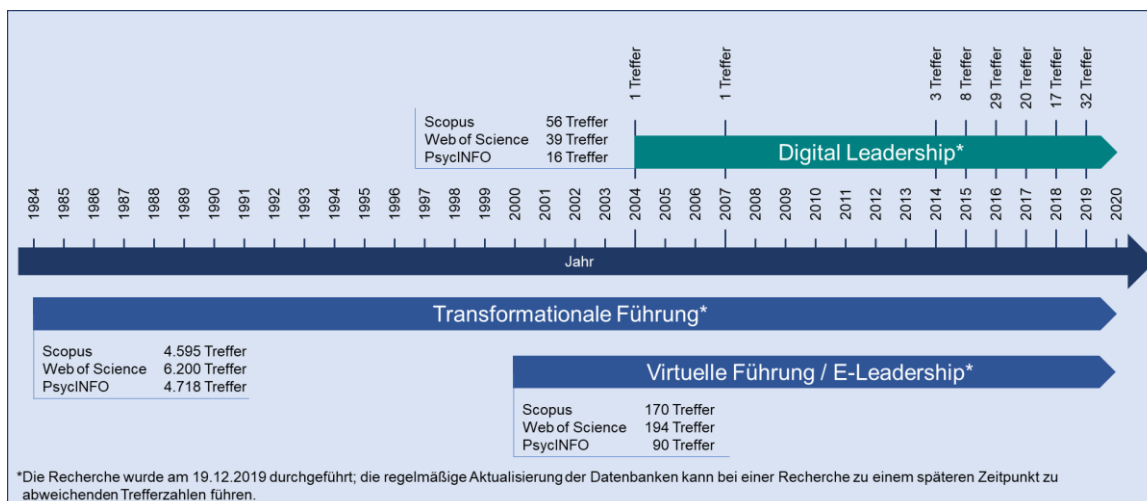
1 Treffer

1 Treffer

3 Treffer

8 Treffer

29 Treffer

20 Treffer

17 Treffer

32 Treffer

| | |
|---|---|
| Scopus | 56 Treffer |
| Web of Science | 39 Treffer |
| PsycINFO | 16 Treffer |

Digital Leadership*

1984 1985 1986 1987 1988 1989 1990 1991 1992 1993 1994 1995 1996 1997 1998 1999 2000 2001 2002 2003 2004 2005 2006 2007 2008 2009 2010 2011 2012 2013 2014 2015 2016 2017 2018 2019 2020

Jahr

Transformationale Führung*

| | |
|---|---|
| Scopus | 4.595 Treffer |
| Web of Science | 6.200 Treffer |
| PsycINFO | 4.718 Treffer |

Virtuelle Führung / E-Leadership*

| | |
|---|---|
| Scopus | 170 Treffer |
| Web of Science | 194 Treffer |
| PsycINFO | 90 Treffer |

*Die Recherche wurde am 19.12.2019 durchgeführt; die regelmäßige Aktualisierung der Datenbanken kann bei einer Recherche zu einem späteren Zeitpunkt zu abweichenden Trefferzahlen führen.